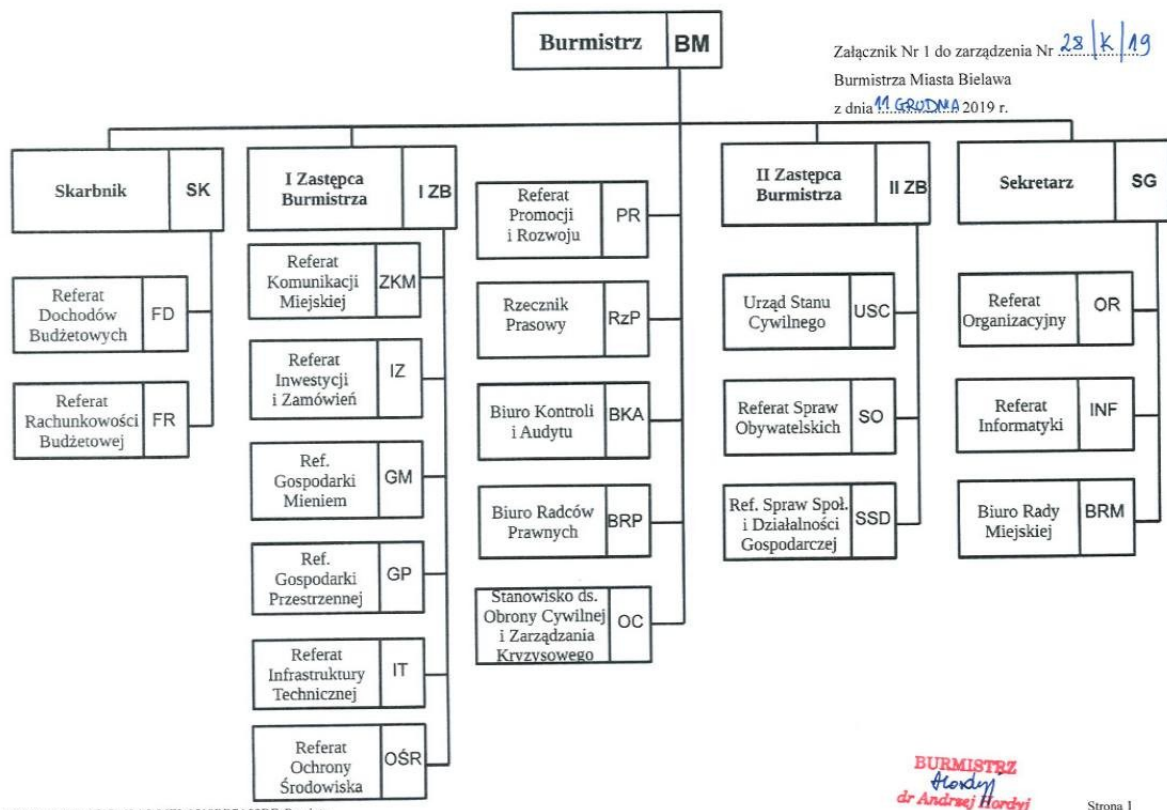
Burmistrz BM

Załącznik Nr 1 do zarządzenia Nr 28/K/19
Burmistrza Miasta Bielawa
z dnia 11 GRUDNIA 2019 r.

Skarbnik SK

Referat Dochodów Budżetowych FD

Referat Rachunkowości Budżetowej FR

I Zastępca Burmistrza I ZB

Referat Komunikacji Miejskiej ZKM

Referat Inwestycji i Zamówień IZ

Ref. Gospodarki Mieniem GM

Ref. Gospodarki Przestrzennej GP

Referat Infrastruktury Technicznej IT

Referat Ochrony Środowiska OŚR

Referat Promocji i Rozwoju PR

Rzecznik Prasowy RzP

Biuro Kontroli i Audytu BKA

Biuro Radców Prawnych BRP

Stanowisko ds. Obrony Cywilnej i Zarządzania Kryzysowego OC

II Zastępca Burmistrza II ZB

Urząd Stanu Cywilnego USC

Referat Spraw Obywatelskich SO

Ref. Spraw Społ. i Działalności Gospodarczej SSD

Sekretarz SG

Referat Organizacyjny OR

Referat Informatyki INF

Biuro Rady Miejskiej BRM

BURMISTRZ
Hordyj
dr Andrzej Hordyj

Strona 1